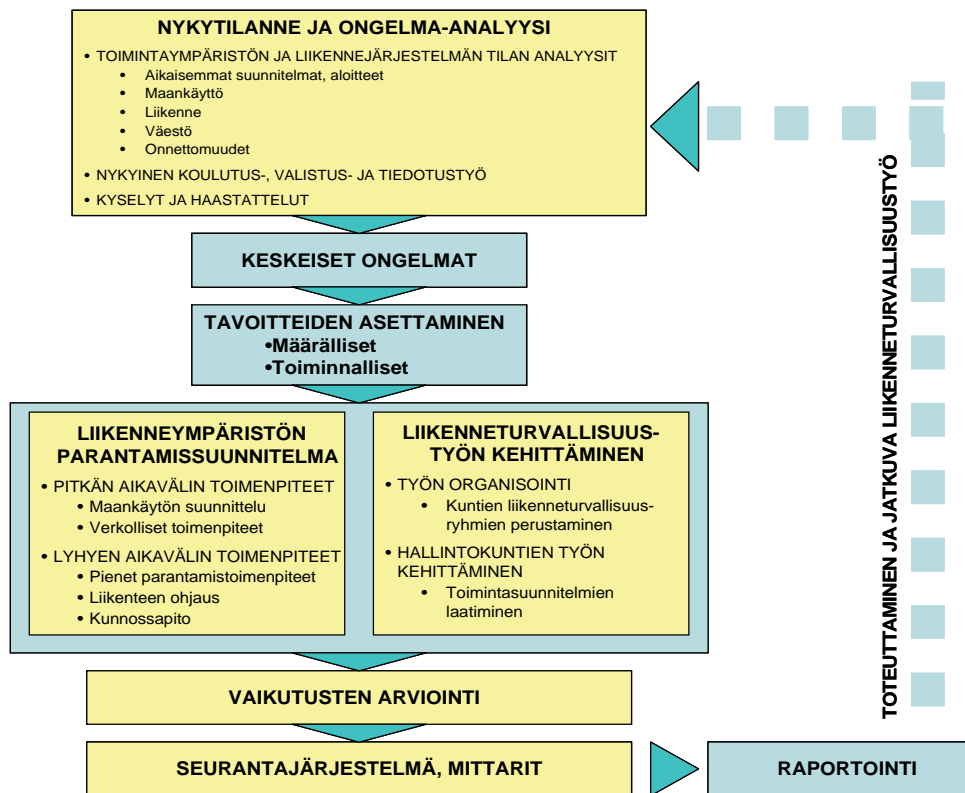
NYKYTILANNE JA ONGELMA-ANALYYSI

• TOIMINTAYMPÄRISTÖN JA LIIKENNEJÄRJESTELMÄN TILAN ANALYYSIT
• Aikaisemmat suunnitelmat, aloitteet
• Maankäyttö
• Liikenne
• Väestö
• Onnettomuudet

• NYKYINEN KOULUTUS-, VALISTUS- JA TIEDOTUSTYÖ

• KYSELYT JA HAASTATTELUT

KESKEISET ONGELMAT

TAVOITTEIDEN ASETTAMINEN
•Määrälliset
•Toiminnalliset

LIIKENNEYMPÄRISTÖN PARANTAMISSUUNNITELMA

• PITKÄN AIKAVÄLIN TOIMENPITEET
• Maankäytön suunnittelu
• Verkolliset toimenpiteet

• LYHYEN AIKAVÄLIN TOIMENPITEET
• Pienet parantamistoimenpiteet
• Liikenteen ohjaus
• Kunnossapito

LIIKENNETURVALLISUUSTYÖN KEHITTÄMINEN

• TYÖN ORGANISOINTI
• Kuntien liikenneturvallisuusryhmien perustaminen

• HALLINTOKUNTIEN TYÖN KEHITTÄMINEN
• Toimintasuunnitelmien laatiminen

VAIKUTUSTEN ARVIOINTI

SEURANTAJÄRJESTELMÄ, MITTARIT

RAPORTOINTI

TOTEUTTAMINEN JA JATKUVA LIIKENNETURVALLISUUSTYÖ